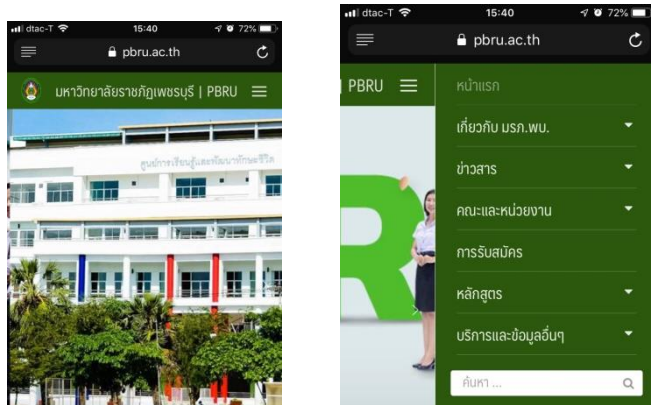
dtac-T 15:40 72%
pbru.ac.th
มหาวิทยาลัยราชภัฏเพชรบุรี | PBRU
ศูนย์การเรียนรู้และพัฒนาทักษะชีวิต

dtac-T 15:40 72%
pbru.ac.th
PBRU
หน้าแรก
เกี่ยวกับ มรภ.พบ.
ข่าวสาร
คณะและหน่วยงาน
การรับสมัคร
หลักสูตร
บริการและข้อมูลอื่นๆ
ค้นหา ...